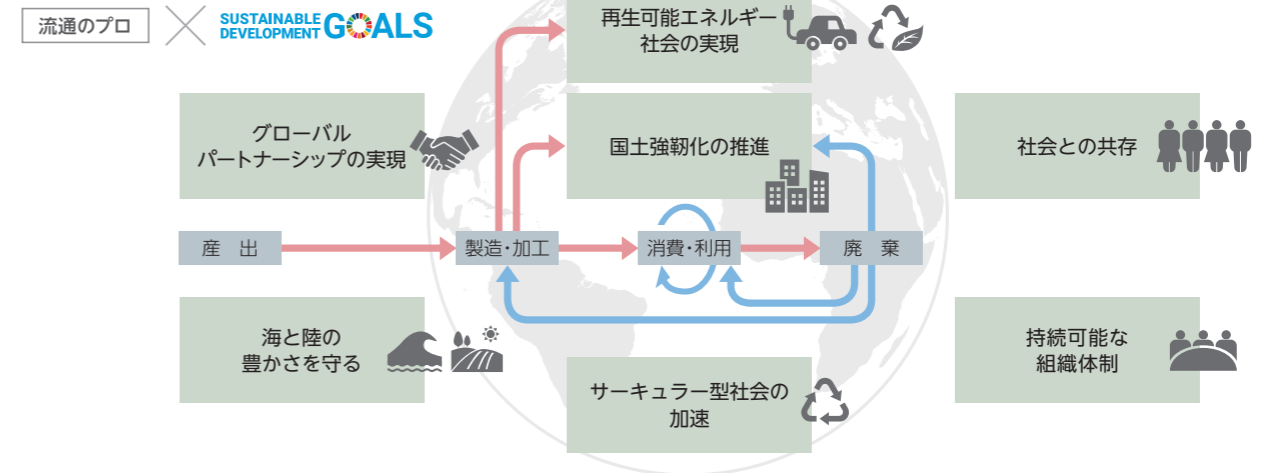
流通のプロ

SUSTAINABLE DEVELOPMENT GOALS

再生可能エネルギー社会の実現

グローバルパートナーシップの実現

国土強靭化の推進

社会との共存

産　出

製造・加工

消費・利用

廃　棄

海と陸の豊かさを守る

持続可能な組織体制

サーキュラー型社会の加速